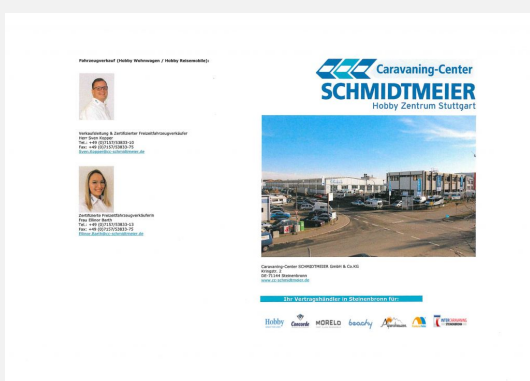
Fahrzeugverkauf (Hobby Wohnwagen / Hobby Reisemobile):

Verkaufsleitung & Zertifizierter Freizeitfahrzeugverkäufer
Herr Sven Kopper
Tel.: +49 (0)7157/53833-10
Fax: +49 (0)7157/53833-75
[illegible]

Zertifizierte Freizeitfahrzeugverkäuferin
Frau Ellinor Barth
Tel.: +49 (0)7157/53833-13
Fax: +49 (0)7157/53833-75
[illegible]

Caravaning-Center
SCHMIDTMEIER
Hobby Zentrum Stuttgart

Caravaning-Center SCHMIDTMEIER GmbH & Co.KG
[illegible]
DE-71144 Steinenbronn
www.cc-schmidtmeier.de

Ihr Vertragshändler in Steinenbronn für:

Hobby Concorde MORELO beachy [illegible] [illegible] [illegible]